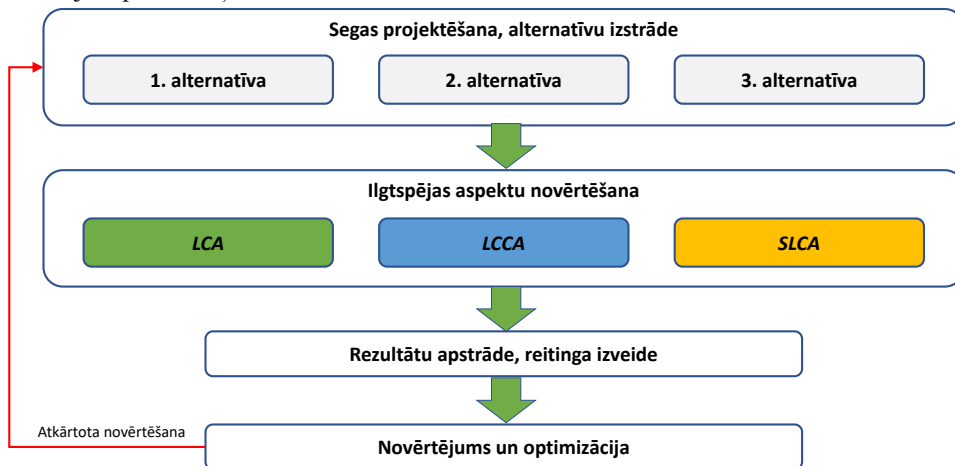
Segas projektēšana, alternatīvu izstrāde

1. alternatīva

2. alternatīva

3. alternatīva

Ilgtspējas aspektu novērtēšana

LCA

LCCA

SLCA

Rezultātu apstrāde, reitinga izveide

Atkārtota novērtēšana

Novērtējums un optimizācija